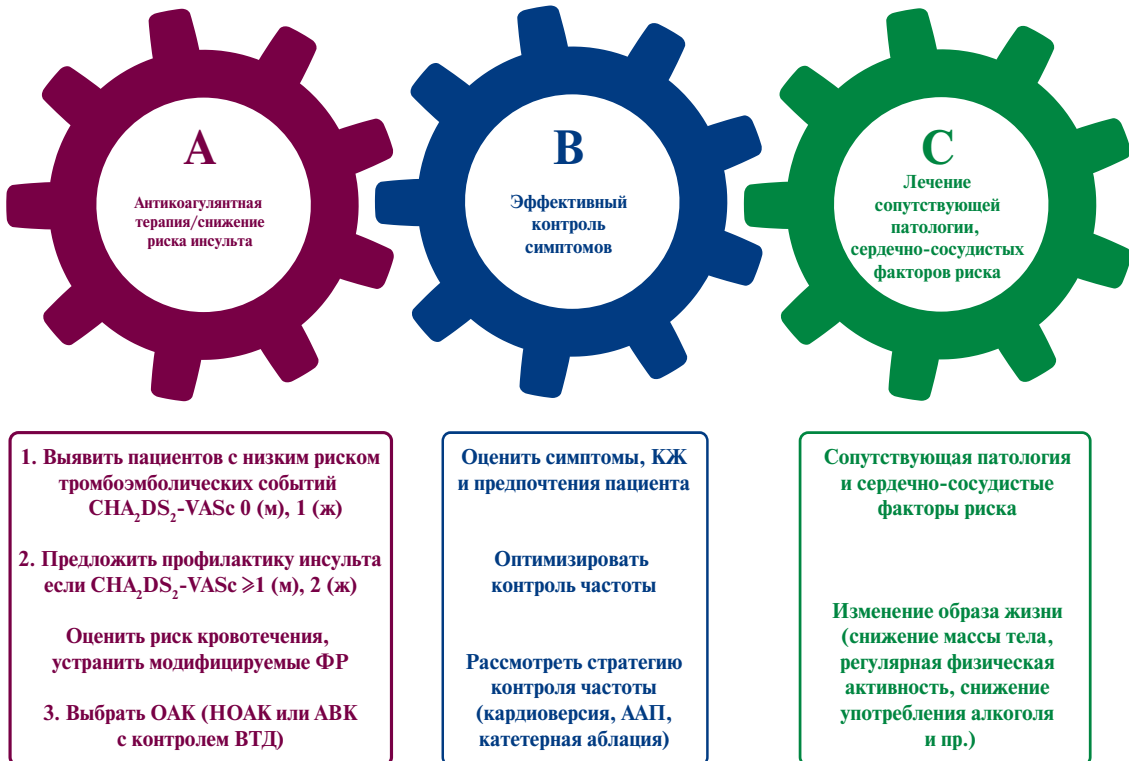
A

Антикоагулянтная терапия/снижение риска инсульта

B

Эффективный контроль симптомов

C

Лечение сопутствующей патологии, сердечно-сосудистых факторов риска

1. Выявить пациентов с низким риском тромбоэмболических событий $CHA_2DS_2$-VASc 0 (м), 1 (ж)

2. Предложить профилактику инсульта если $CHA_2DS_2$-VASc $\geqslant$1 (м), 2 (ж)

Оценить риск кровотечения, устранить модифицируемые ФР

3. Выбрать ОАК (НОАК или АВК с контролем ВТД)

Оценить симптомы, КЖ и предпочтения пациента

Оптимизировать контроль частоты

Рассмотреть стратегию контроля частоты (кардиоверсия, ААП, катетерная абляция)

Сопутствующая патология и сердечно-сосудистые факторы риска

Изменение образа жизни (снижение массы тела, регулярная физическая активность, снижение употребления алкоголя и пр.)